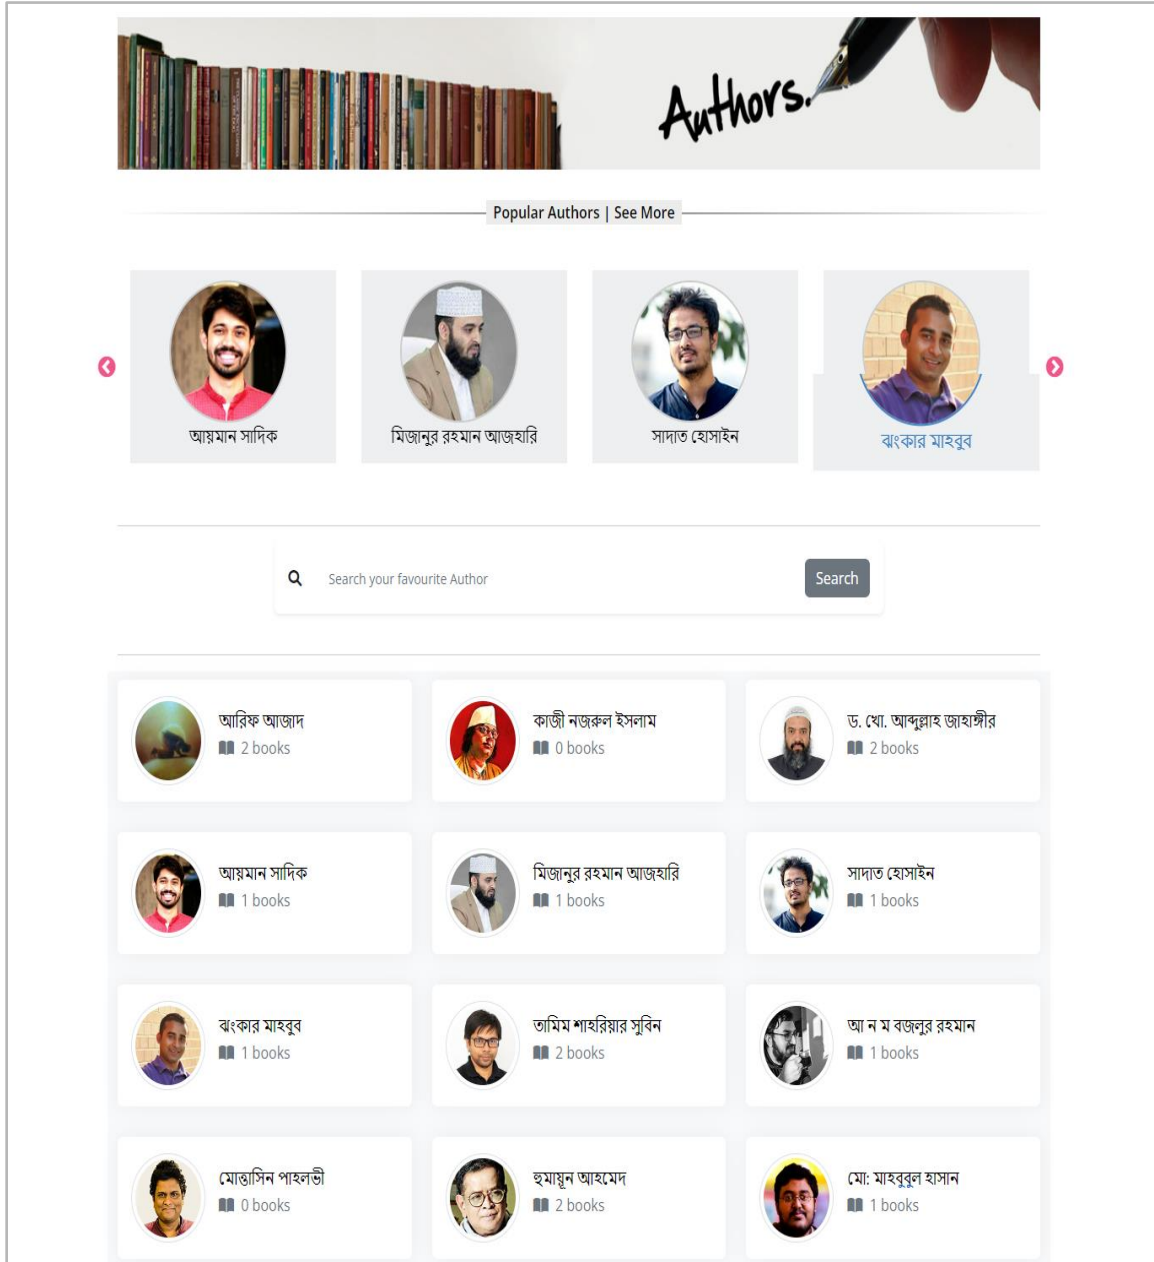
Authors.

Popular Authors | See More

আয়মান সাদিক

মিজানুর রহমান আজহারি

সাদাত হোসাইন

ঝংকার মাহবুব

Search your favourite Author

Search

আরিফ আজাদ
2 books

কাজী নজরুল ইসলাম
0 books

ড. খো. আব্দুল্লাহ জাহাঙ্গীর
2 books

আয়মান সাদিক
1 books

মিজানুর রহমান আজহারি
1 books

সাদাত হোসাইন
1 books

ঝংকার মাহবুব
1 books

তামিম শাহরিয়ার সুবিন
2 books

আ ন ম বজলুর রহমান
1 books

মোস্তাসিন পাহলভী
0 books

হুমায়ুন আহমেদ
2 books

মো: মাহবুবুল হাসান
1 books